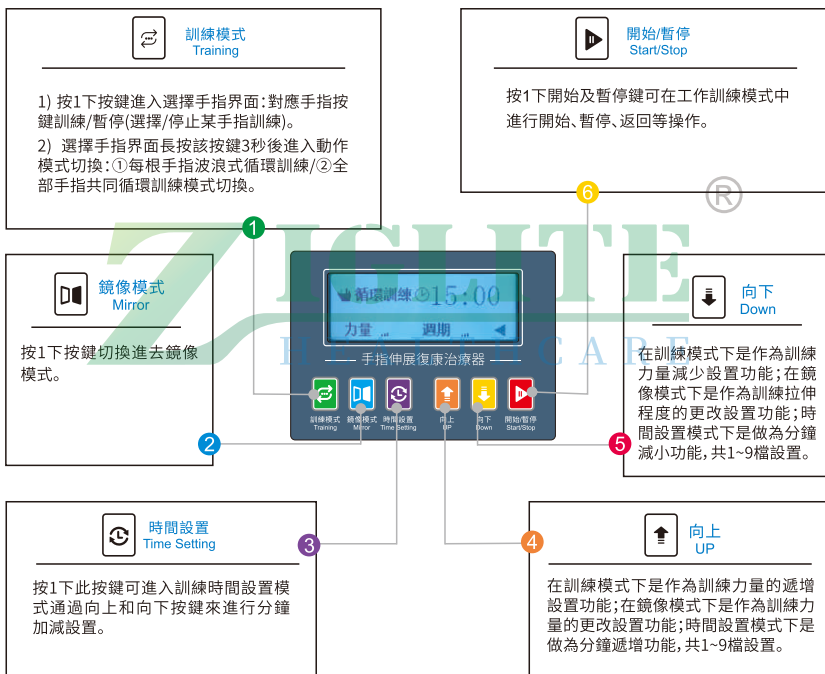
訓練模式
Training

1) 按1下按鍵進入選擇手指界面：對應手指按鍵訓練/暫停(選擇/停止某手指訓練)。

2) 選擇手指界面長按該按鍵3秒後進入動作模式切換：①每根手指波浪式循環訓練/②全部手指共同循環訓練模式切換。

開始/暫停
Start/Stop

按1下開始及暫停鍵可在工作訓練模式中進行開始、暫停、返回等操作。

6

®

1

ZIGLITE

鏡像模式
Mirror

按1下按鍵切換進去鏡像模式。

循環訓練 15:00
力量 週期

手指伸展復康治療器

HEALTHCARE

訓練模式 Training
鏡像模式 Mirror
時間設置 Time Setting
向上 UP
向下 Down
開始/暫停 Start/Stop

2

向下
Down

在訓練模式下是作為訓練力量減少設置功能；在鏡像模式下是作為訓練拉伸程度的更改設置功能；時間設置模式下是做為分鐘減小功能，共1~9檔設置。

5

3

4

時間設置
Time Setting

按1下此按鍵可進入訓練時間設置模式通過向上和向下按鍵來進行分鐘加減設置。

向上
UP

在訓練模式下是作為訓練力量的遞增設置功能；在鏡像模式下是作為訓練力量的更改設置功能；時間設置模式下是做為分鐘遞增功能，共1~9檔設置。